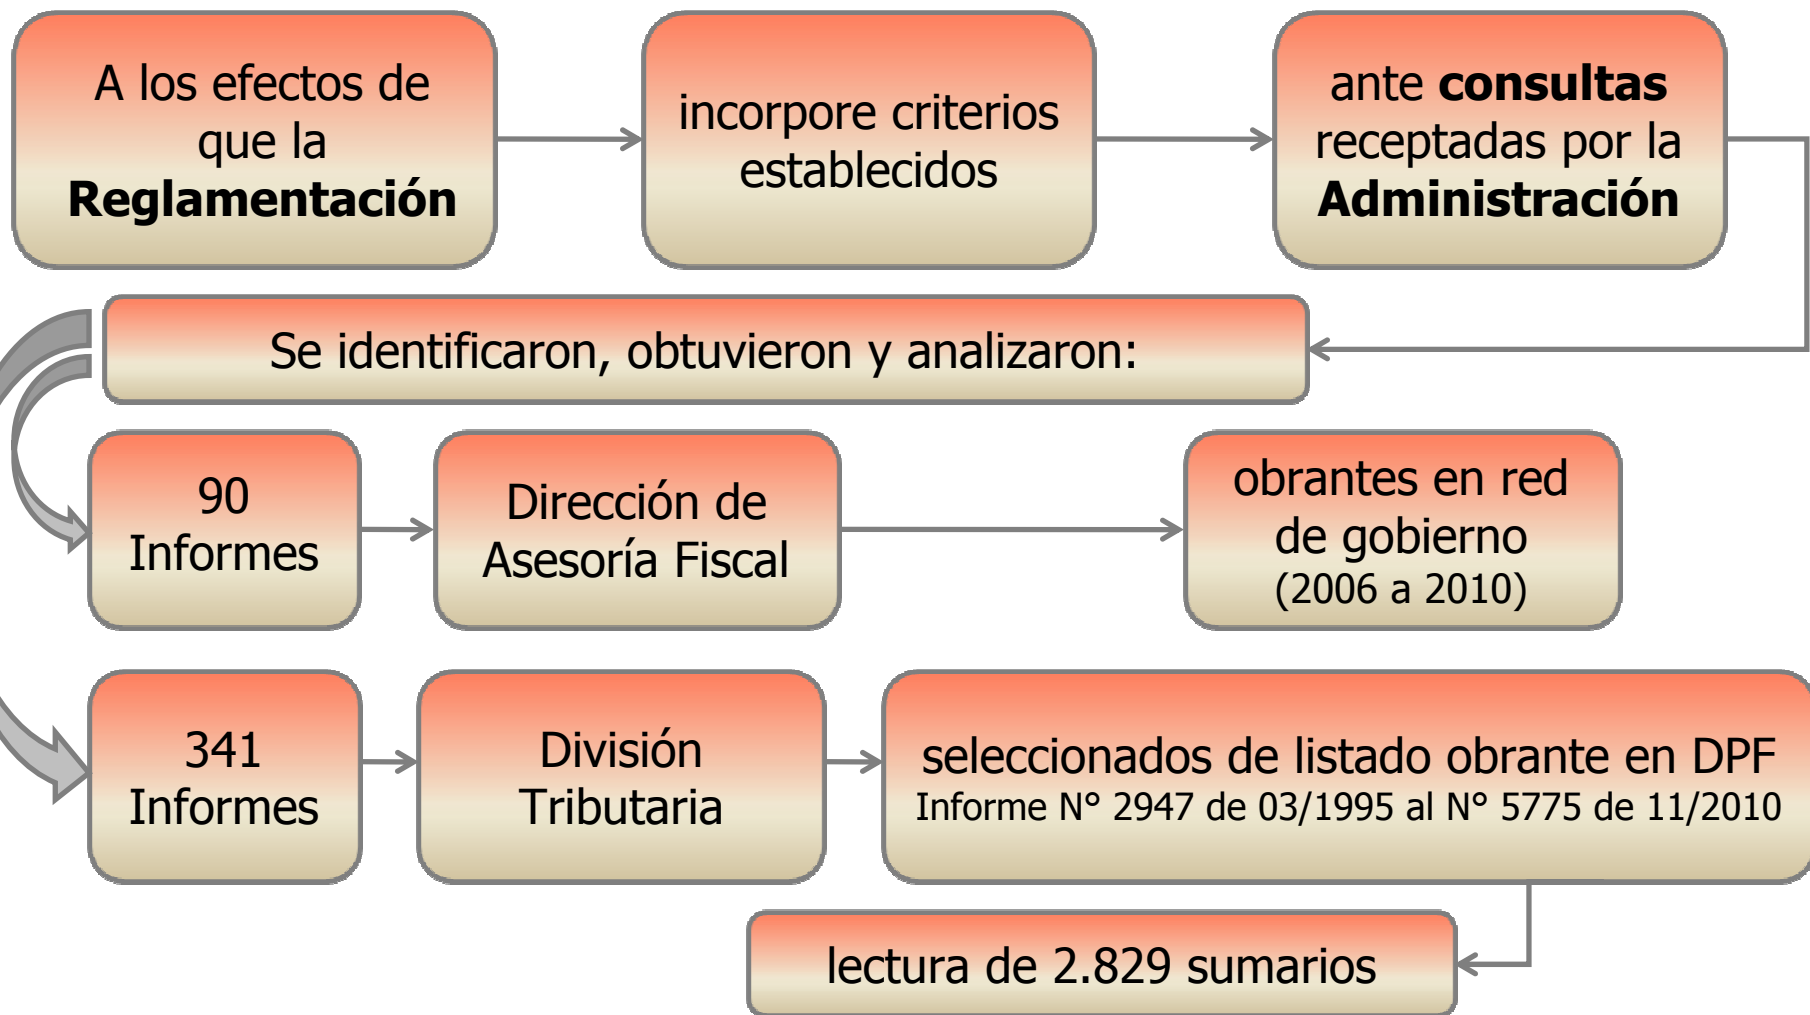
A los efectos de que la **Reglamentación**

incorpore criterios establecidos

ante **consultas** receptadas por la **Administración**

Se identificaron, obtuvieron y analizaron:

90 Informes

Dirección de Asesoría Fiscal

obrantes en red de gobierno (2006 a 2010)

341 Informes

División Tributaria

seleccionados de listado obrante en DPF
Informe N° 2947 de 03/1995 al N° 5775 de 11/2010

lectura de 2.829 sumarios